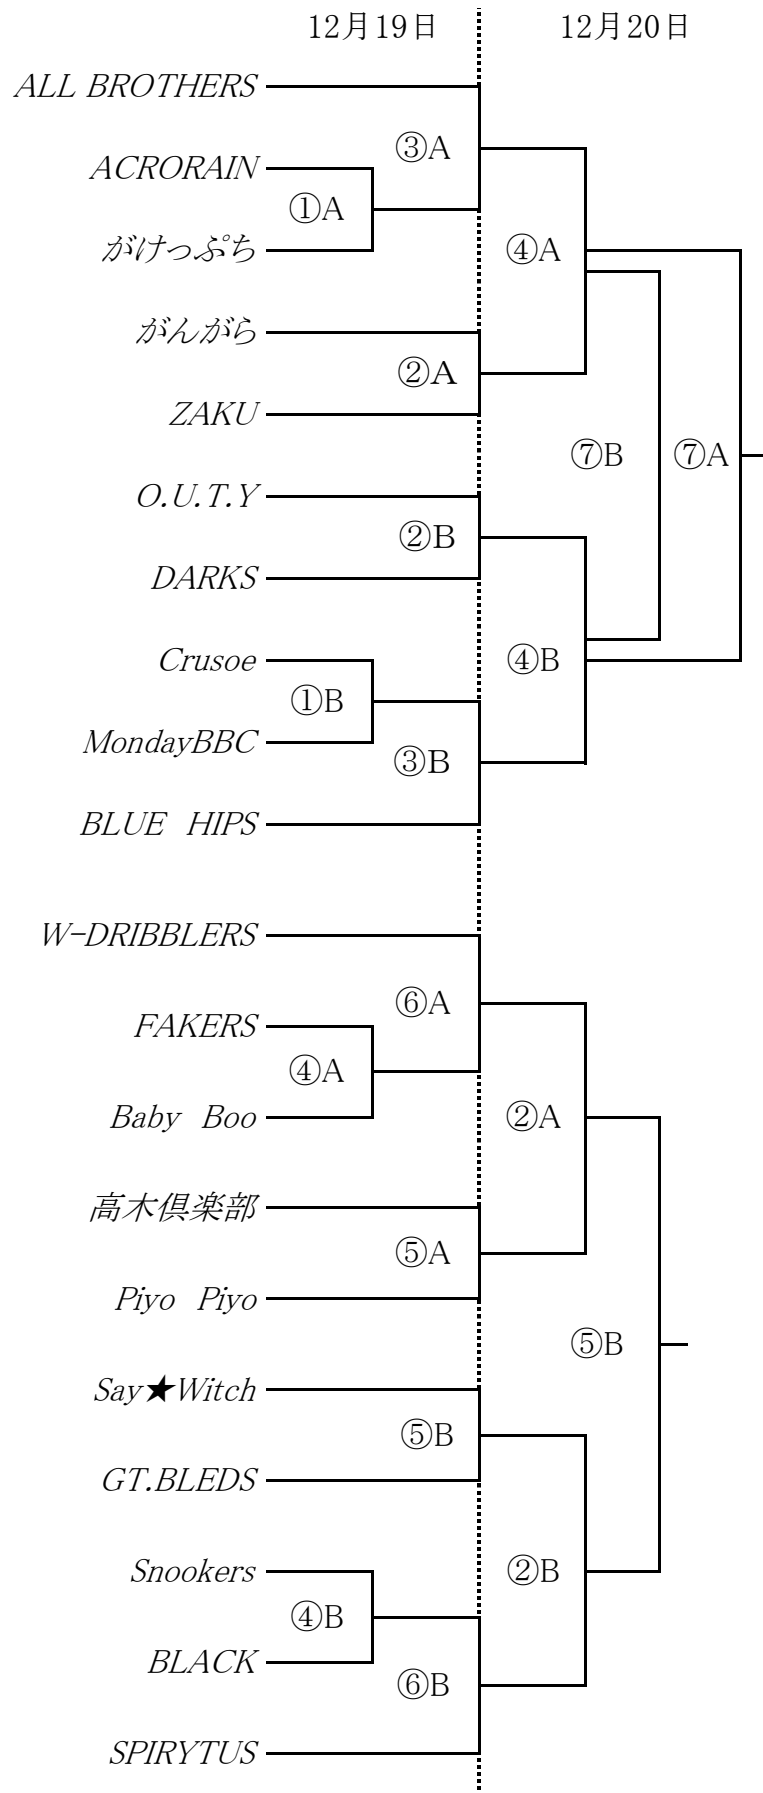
12月19日

12月20日

ALL BROTHERS
ACRORAIN
がけっぷち
がんがら
ZAKU
O.U.T.Y
DARKS
Crusoe
MondayBBC
BLUE HIPS

③A
①A
④A
②A
⑦B
⑦A
②B
④B
①B
③B

W-DRIBBLERS
FAKERS
Baby Boo
高木倶楽部
Piyo Piyo
Say★Witch
GT.BLEDS
Snookers
BLACK
SPIRYTUS

⑥A
④A
②A
⑤A
⑤B
⑤B
②B
④B
⑥B